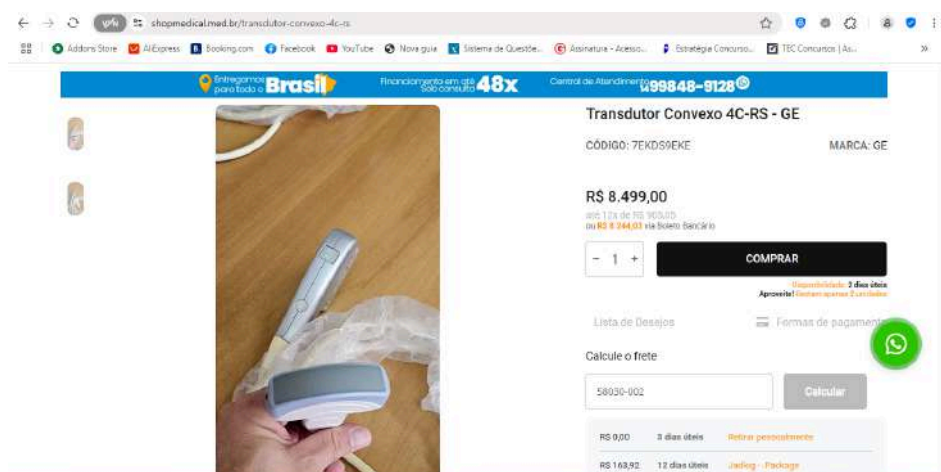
shopmedical.med.br/transdutor-convexo-4c-rs

Addons Store AliExpress Booking.com Facebook YouTube Nova guia Sistema de Questõe... Assinatura - Acesso... Estratégia Concurso... TEC Concursos | As...

Entregamos para todo o Brasil Financiamento em até 48x Sob consulta Central de Atendimento 99848-9128

Transdutor Convexo 4C-RS - GE

CÓDIGO: 7EKDS9EKE

MARCA: GE

R$ 8.499,00

até 12x de R$ 900,00
ou R$ 8.344,03 via Boleto Bancário

- 1 +

COMPRAR

Disponibilidade: 2 dias úteis
Aproveite! Restam apenas 2 unidades

Lista de Desejos

Formas de pagamento

Calcule o frete

58030-002

Calcular

| R$ 0,00 | 3 dias úteis | Retirar pessoalmente |
|---|---|---|
| R$ 163,92 | 12 dias úteis | Jadlog - Package |